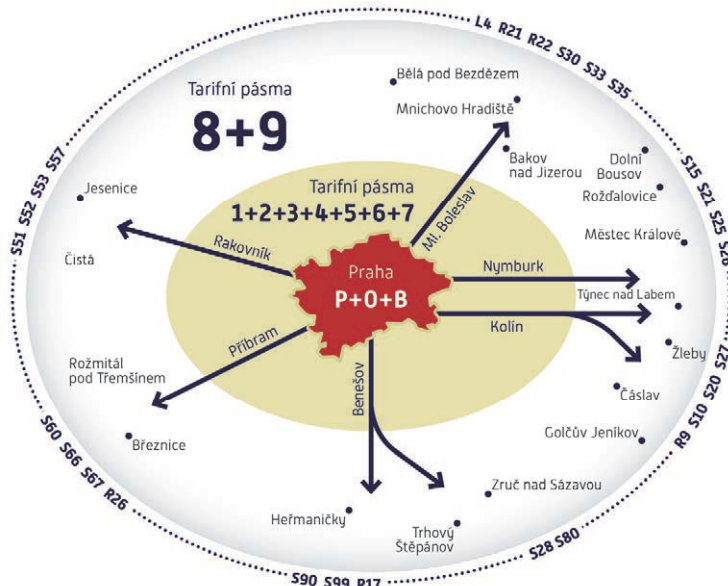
L4 R21 R22 S30 S33 S35

Tarifní pásma
8+9

Bělá pod Bezdězem
Mnichovo Hradiště
Bakov nad Jizerou
Dolní Bousov
Rožďalovice
Městec Králové

S15 S21 S25 S26

S51 S52 S53 S57

Jesenice
Čistá

Tarifní pásma
1+2+3+4+5+6+7

Rakovník
Ml. Boleslav
Praha
P+0+B
Nymburk
Týnec nad Labem
Kolín
Žleby
Příbram
Benešov

Rožmitál pod Třemšínem
Březnice
Čáslav
Golčův Jeníkov

S27 S20 S10 R9

S60 S66 S67 R26

Heřmaničky
Trhový Štěpánov
Zruč nad Sázavou

S28 S80

S90 S99 R17